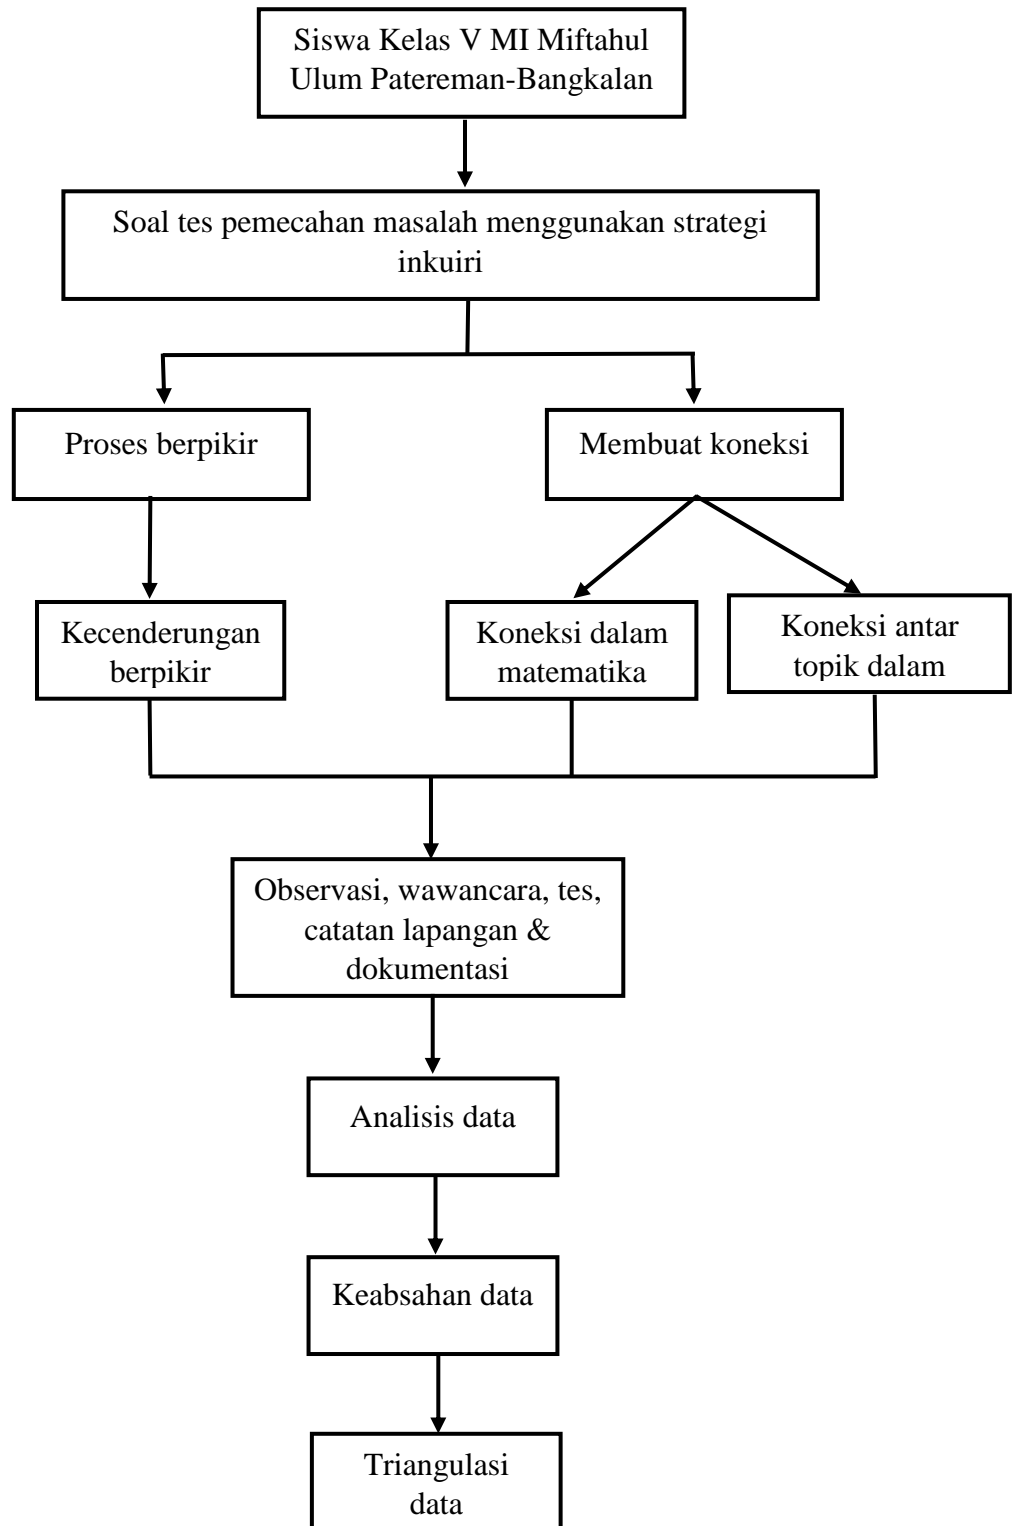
Siswa Kelas V MI Miftahul Ulum Patereman-Bangkalan

Soal tes pemecahan masalah menggunakan strategi inkuiri

Proses berpikir

Membuat koneksi

Kecenderungan berpikir

Koneksi dalam matematika

Koneksi antar topik dalam

Observasi, wawancara, tes, catatan lapangan & dokumentasi

Analisis data

Keabsahan data

Triangulasi data